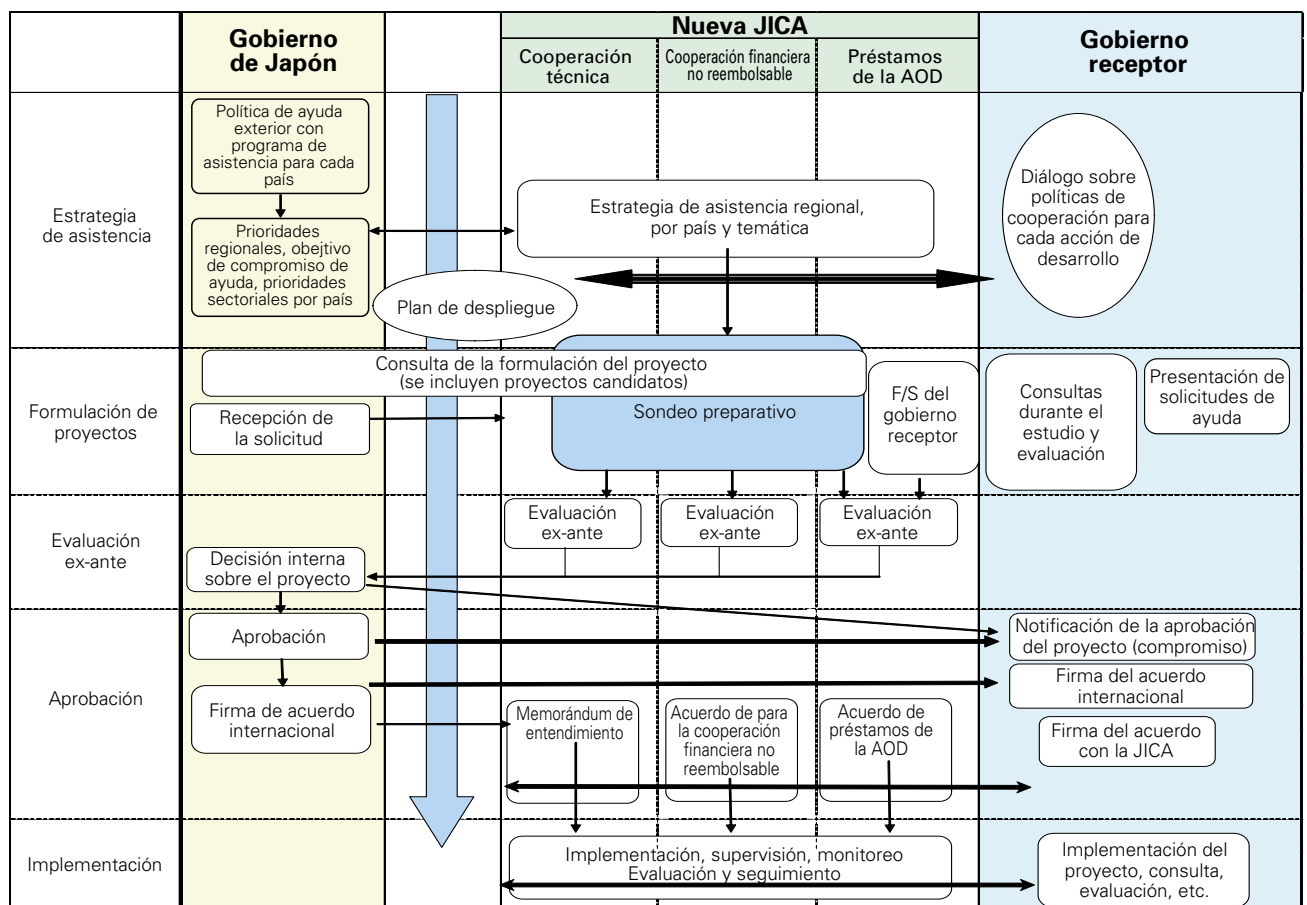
Gobierno de Japón

Nueva JICA

Cooperación técnica

Cooperación financiera no reembolsable

Préstamos de la AOD

Gobierno receptor

Estrategia de asistencia

Política de ayuda exterior con programa de asistencia para cada país

Prioridades regionales, objetivo de compromiso de ayuda, prioridades sectoriales por país

Plan de despliegue

Estrategia de asistencia regional, por país y temática

Diálogo sobre políticas de cooperación para cada acción de desarrollo

Formulación de proyectos

Consulta de la formulación del proyecto (se incluyen proyectos candidatos)

Recepción de la solicitud

Sondeo preparativo

F/S del gobierno receptor

Consultas durante el estudio y evaluación

Presentación de solicitudes de ayuda

Evaluación ex-ante

Evaluación ex-ante

Evaluación ex-ante

Evaluación ex-ante

Decisión interna sobre el proyecto

Aprobación

Aprobación

Notificación de la aprobación del proyecto (compromiso)

Firma del acuerdo internacional

Firma de acuerdo internacional

Memorándum de entendimiento

Acuerdo de para la cooperación financiera no reembolsable

Acuerdo de préstamos de la AOD

Firma del acuerdo con la JICA

Implementación

Implementación, supervisión, monitoreo
Evaluación y seguimiento

Implementación del proyecto, consulta, evaluación, etc.